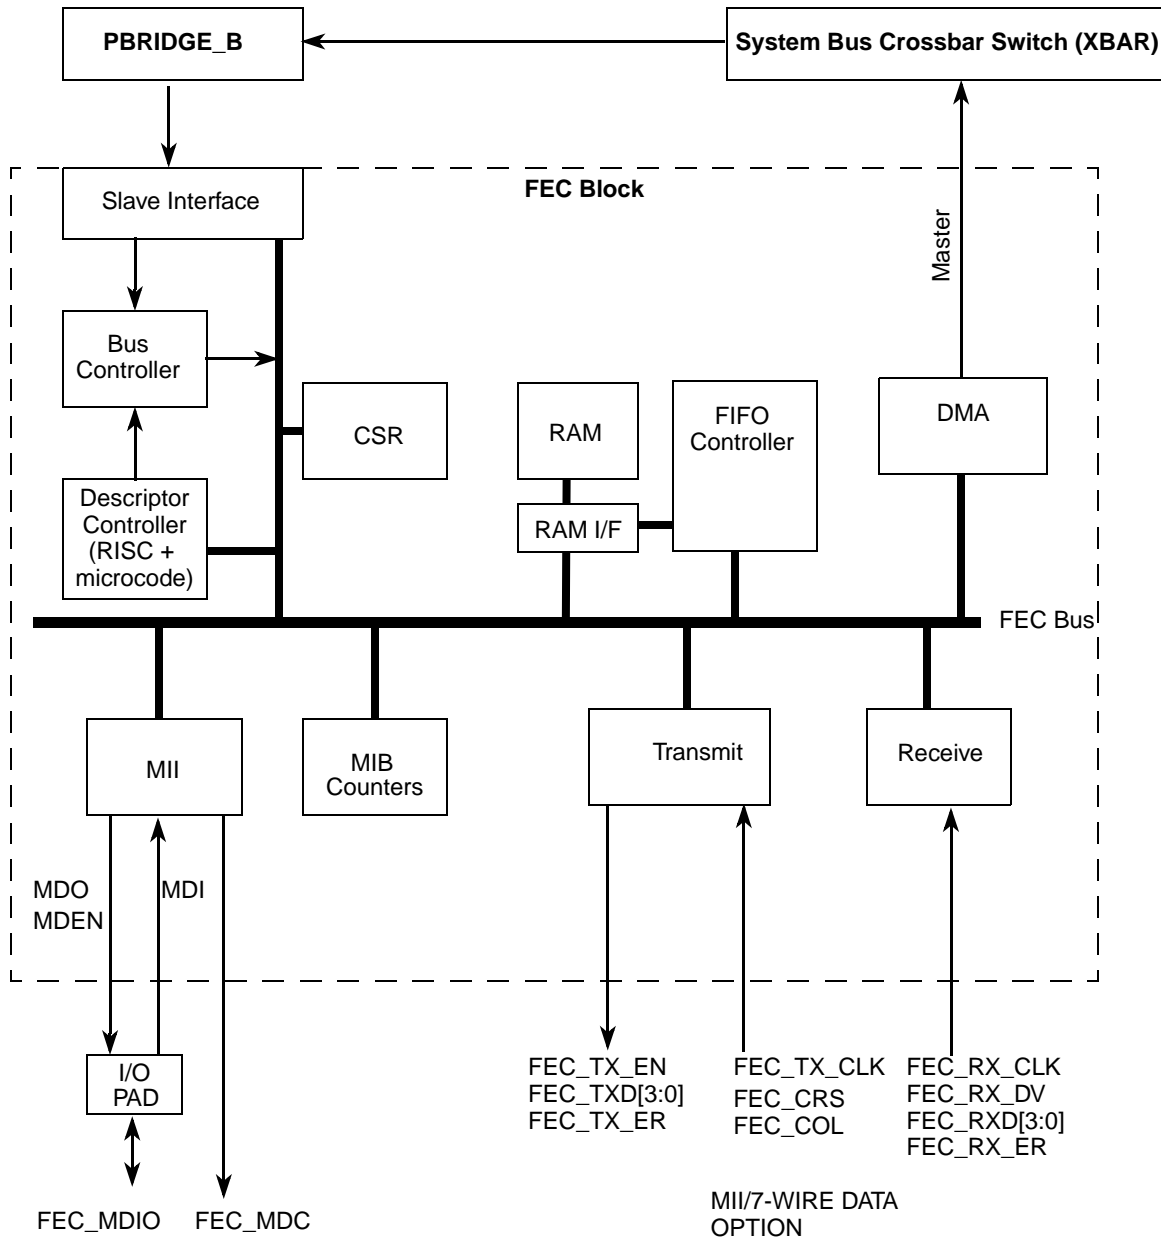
PBRIDGE_B

System Bus Crossbar Switch (XBAR)

FEC Block

Slave Interface

Master

Bus Controller

CSR

RAM

FIFO Controller

DMA

Descriptor Controller (RISC + microcode)

RAM I/F

FEC Bus

MII

MIB Counters

Transmit

Receive

MDO
MDEN

MDI

I/O
PAD

FEC_TX_EN
FEC_TXD[3:0]
FEC_TX_ER

FEC_TX_CLK
FEC_CRS
FEC_COL

FEC_RX_CLK
FEC_RX_DV
FEC_RXD[3:0]
FEC_RX_ER

FEC_MDIO

FEC_MDC

MII/7-WIRE DATA OPTION